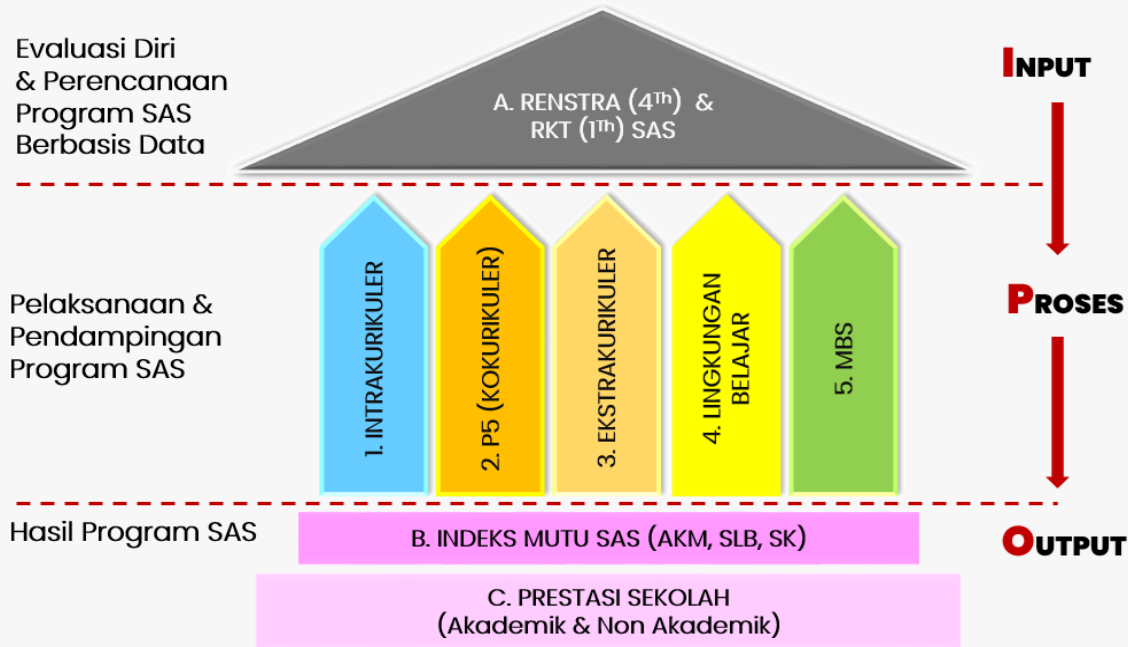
Evaluasi Diri & Perencanaan Program SAS Berbasis Data

A. RENSTRA ($4^{Th}$) & RKT ($1^{Th}$) SAS

INPUT

Pelaksanaan & Pendampingan Program SAS

1. INTRAKURIKULER

2. P5 (KOKURIKULER)

3. EKSTRAKURIKULER

4. LINGKUNGAN BELAJAR

5. MBS

PROSES

Hasil Program SAS

B. INDEKS MUTU SAS (AKM, SLB, SK)

OUTPUT

C. PRESTASI SEKOLAH (Akademik & Non Akademik)